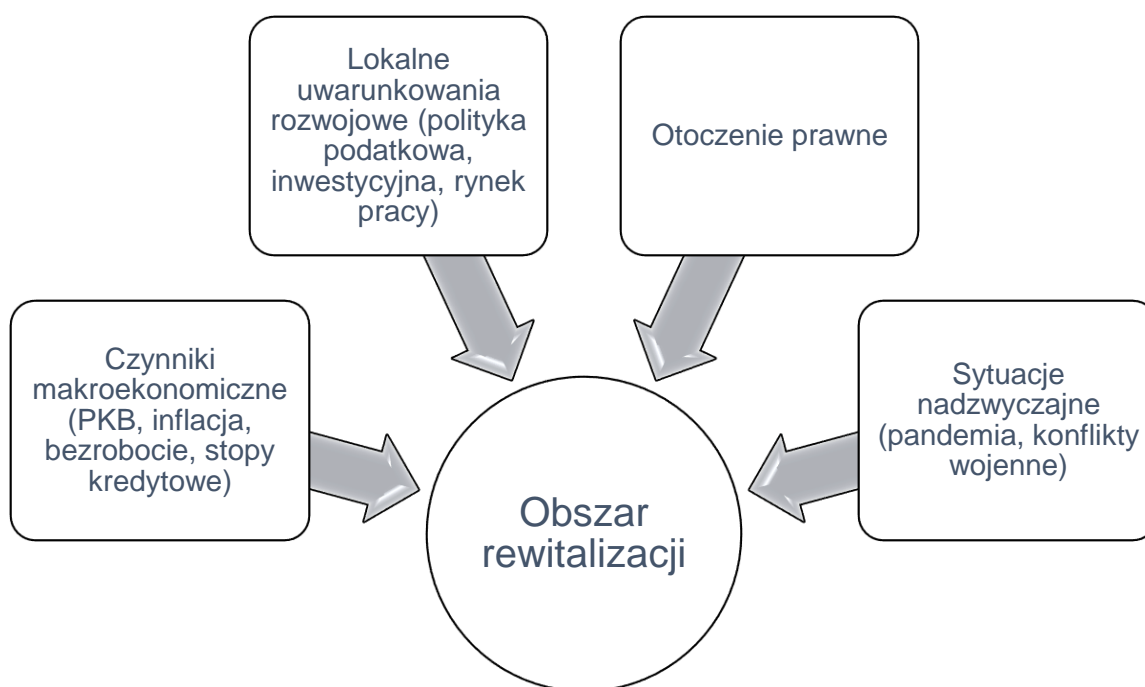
Lokalne uwarunkowania rozwojowe (polityka podatkowa, inwestycyjna, rynek pracy)

Otoczenie prawne

Czynniki makroekonomiczne (PKB, inflacja, bezrobocie, stopy kredytowe)

Sytuacje nadzwyczajne (pandemia, konflikty wojenne)

Obszar rewitalizacji